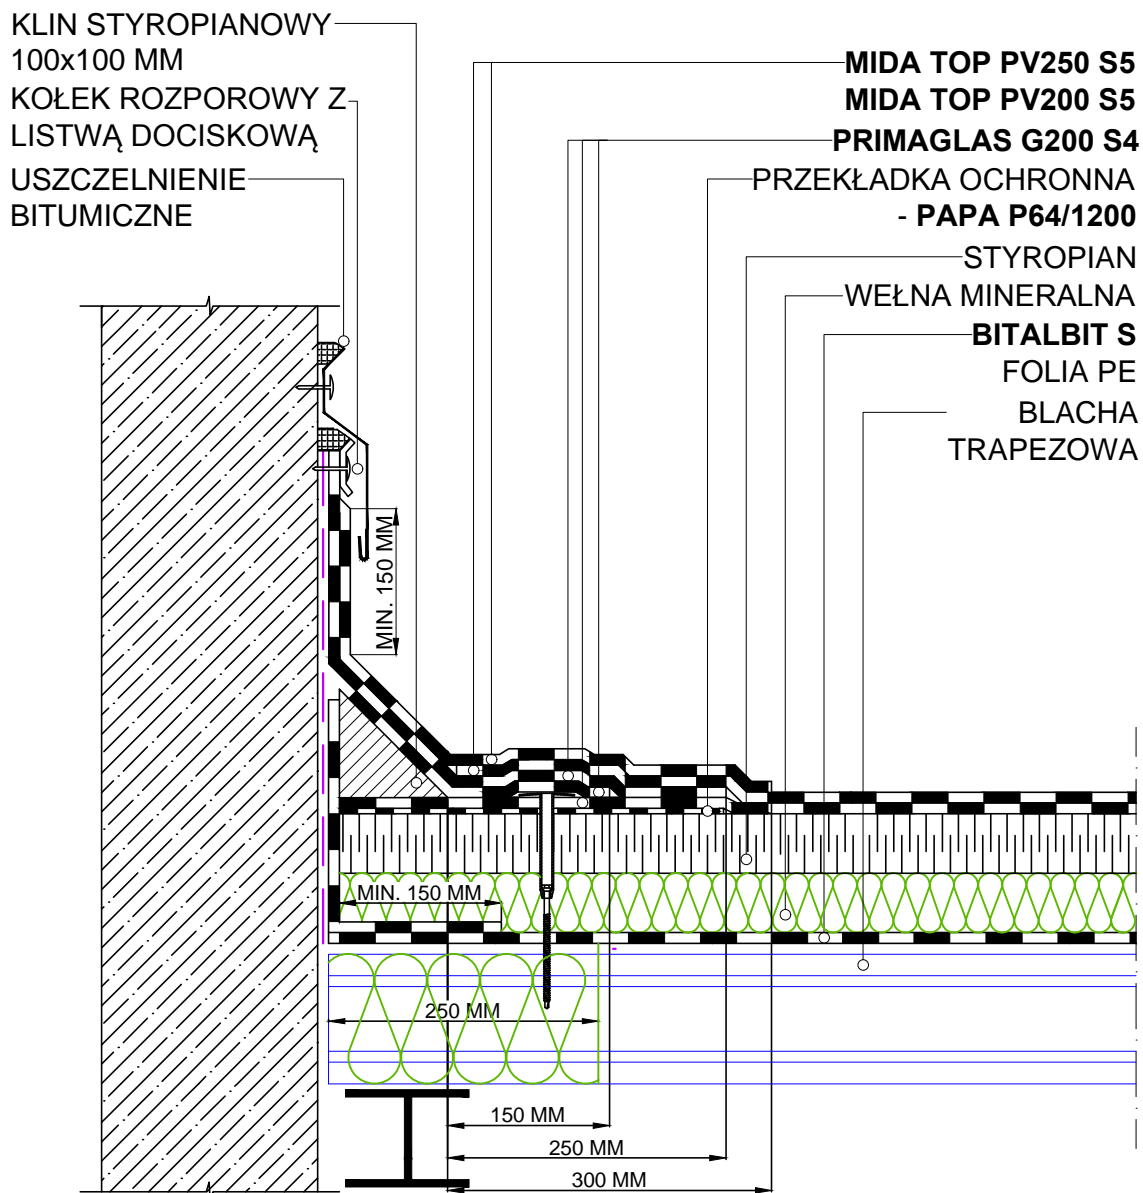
KLIN STYROPIANOWY 100x100 MM
KOŁEK ROZPOROWY Z LISTWĄ DOCISKOWĄ
USZCZELNIENIE BITUMICZNE

MIDA TOP PV250 S5
MIDA TOP PV200 S5
PRIMAGLAS G200 S4
PRZEKŁADKA OCHRONNA - PAPA P64/1200
STYROPIAN
WEŁNA MINERALNA
BITALBIT S
FOLIA PE
BLACHA TRAPEZOWA

MIN. 150 MM
MIN. 150 MM
250 MM
150 MM
250 MM
300 MM